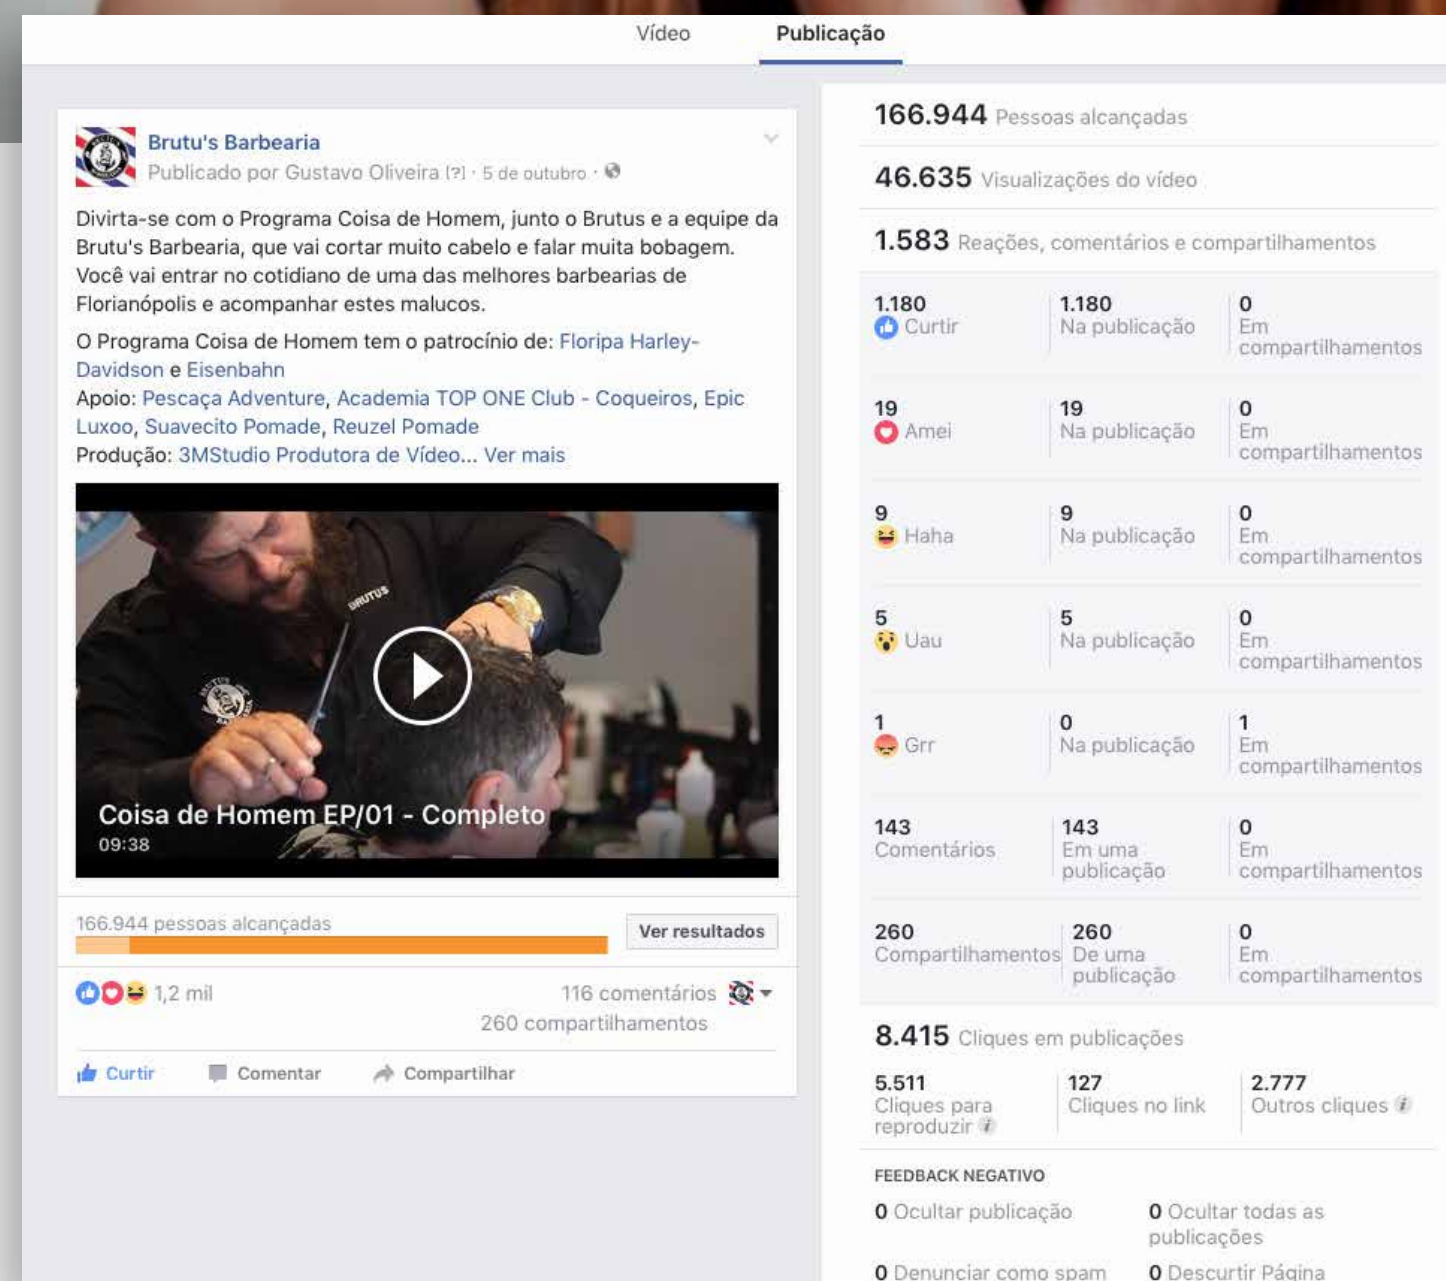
Vídeo Publicação

Brutu's Barbearia
Publicado por Gustavo Oliveira [?] · 5 de outubro ·

Divirta-se com o Programa Coisa de Homem, junto o Brutus e a equipe da Brutu's Barbearia, que vai cortar muito cabelo e falar muita bobagem. Você vai entrar no cotidiano de uma das melhores barbearias de Florianópolis e acompanhar estes malucos.

O Programa Coisa de Homem tem o patrocínio de: Floripa Harley-Davidson e Eisenbahn
Apoio: Pescaça Adventure, Academia TOP ONE Club - Coqueiros, Epic Luxoo, Suavecito Pomade, Reuzel Pomade
Produção: 3MStudio Produtora de Vídeo... Ver mais

BRUTUS
Coisa de Homem EP/01 - Completo
09:38

166.944 pessoas alcançadas
Ver resultados

1,2 mil
116 comentários
260 compartilhamentos

Curtir Comentar Compartilhar

166.944 Pessoas alcançadas

46.635 Visualizações do vídeo

1.583 Reações, comentários e compartilhamentos

| | | |
|---|---|---|
| 1.180 Curtir | 1.180 Na publicação | 0 Em compartilhamentos |
| 19 Amei | 19 Na publicação | 0 Em compartilhamentos |
| 9 Haha | 9 Na publicação | 0 Em compartilhamentos |
| 5 Uau | 5 Na publicação | 0 Em compartilhamentos |
| 1 Grr | 0 Na publicação | 1 Em compartilhamentos |
| 143 Comentários | 143 Em uma publicação | 0 Em compartilhamentos |
| 260 Compartilhamentos | 260 De uma publicação | 0 Em compartilhamentos |

8.415 Cliques em publicações

| | | |
|---|---|---|
| 5.511 Cliques para reproduzir | 127 Cliques no link | 2.777 Outros cliques |

FEEDBACK NEGATIVO

0 Ocultar publicação
0 Ocultar todas as publicações
0 Denunciar como spam
0 Descurtir Página